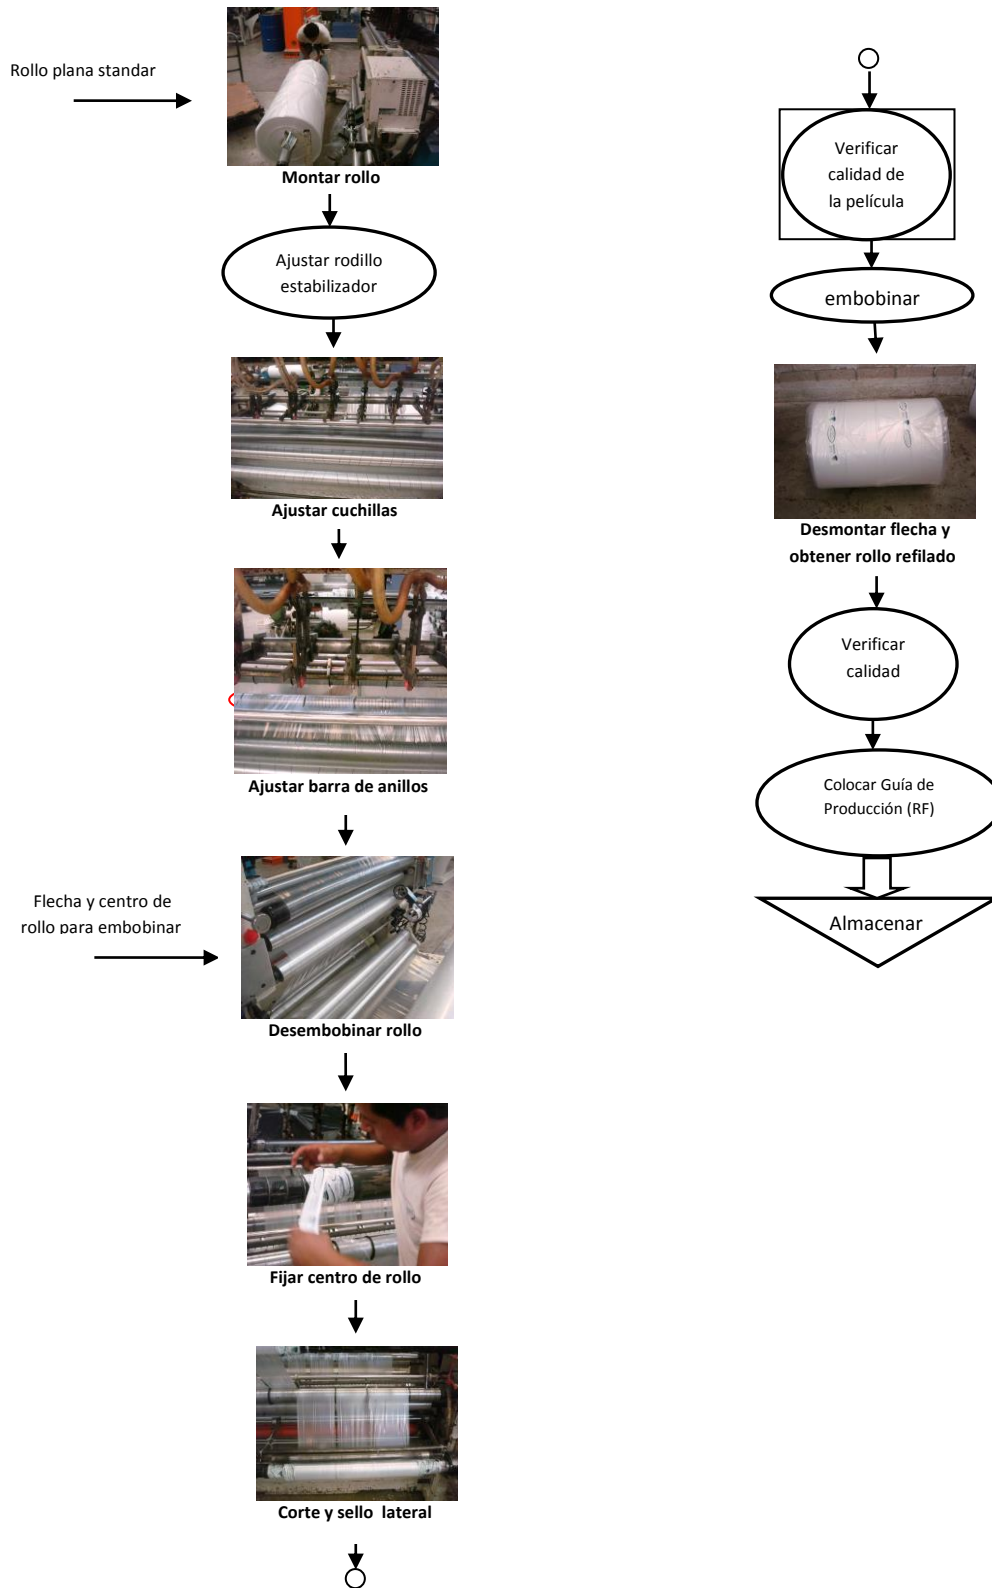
Rollo plana standar

Montar rollo

Ajustar rodillo estabilizador

Ajustar cuchillas

Ajustar barra de anillos

Flecha y centro de rollo para embobinar

Desembobinar rollo

Fijar centro de rollo

Corte y sello lateral

Verificar calidad de la película

embobinar

Desmontar flecha y obtener rollo refilado

Verificar calidad

Colocar Guía de Producción (RF)

Almacenar